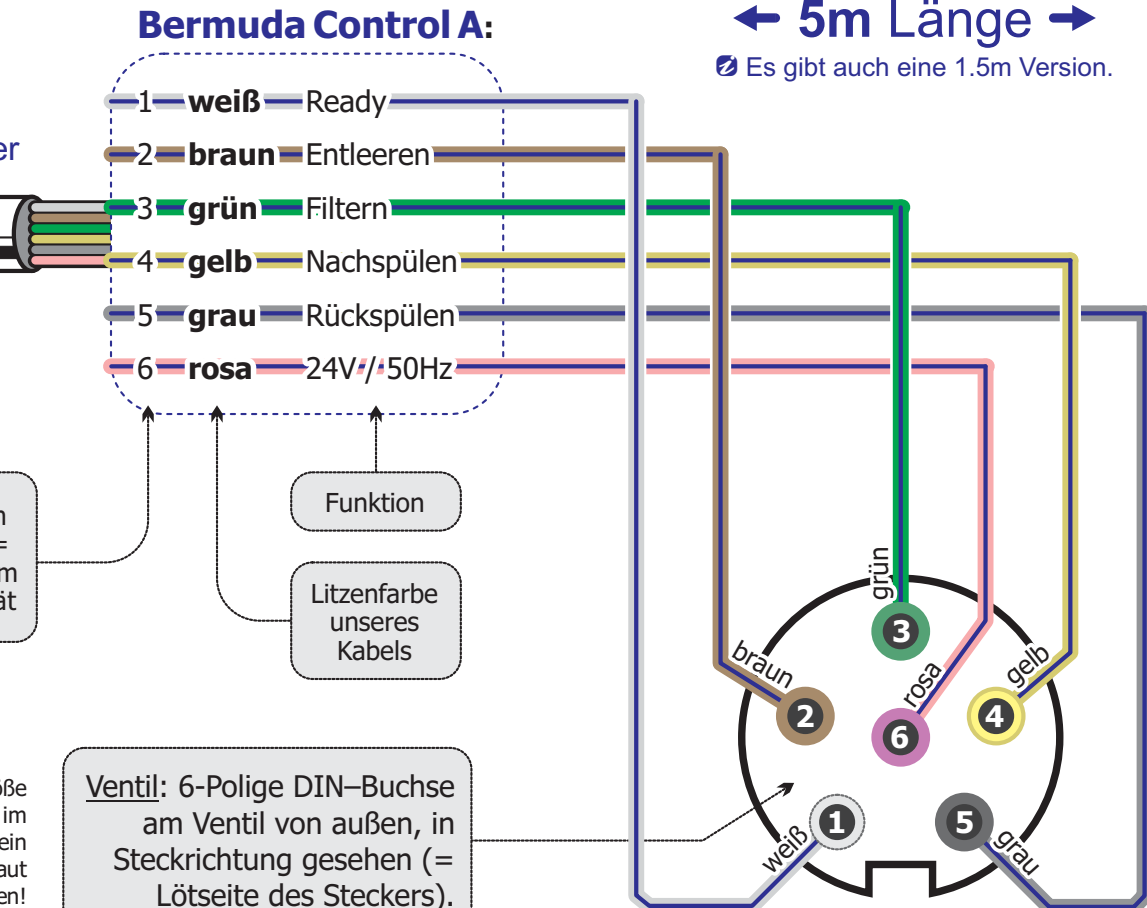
Bermuda Control A:

← 5m Länge →
Es gibt auch eine 1.5m Version.

er

1 weiß Ready
2 braun Entleeren
3 grün Filtern
4 gelb Nachspülen
5 grau Rückspülen
6 rosa 24V / 50Hz

n
=
m
ät

Funktion

Litzenfarbe unseres Kabels

oße
im
ein
aut
en!

Ventil: 6-Polige DIN–Buchse am Ventil von außen, in Steckrichtung gesehen (= Lötseite des Steckers).

grün
3
braun
2
rosa
6
gelb
4
weiß
1
5
grau